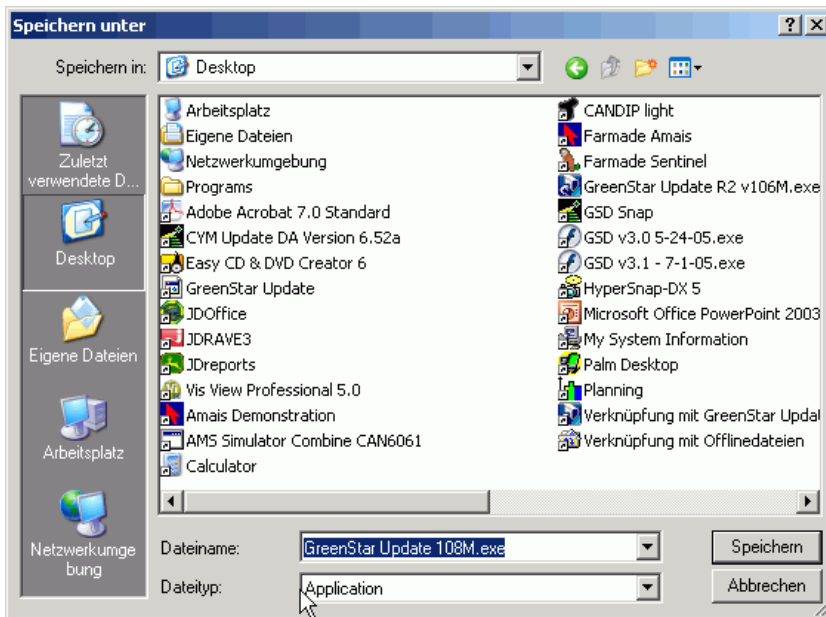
Speichern unter
?
X

Speichern in: Desktop

Zuletzt verwendete D...
Desktop
Eigene Dateien
Arbeitsplatz
Netzwerkumgebung

Arbeitsplatz
Eigene Dateien
Netzwerkumgebung
Programs
Adobe Acrobat 7.0 Standard
CYM Update DA Version 6.52a
Easy CD & DVD Creator 6
GreenStar Update
JDOffice
JDRAVE3
JDreports
Vis View Professional 5.0
Amais Demonstration
AMS Simulator Combine CAN6061
Calculator

CANDIP light
Farmade Amais
Farmade Sentinel
GreenStar Update R2 v106M.exe
GSD Snap
GSD v3.0 5-24-05.exe
GSD v3.1 - 7-1-05.exe
HyperSnap-DX 5
Microsoft Office PowerPoint 2003
My System Information
Palm Desktop
Planning
Verknüpfung mit GreenStar Updat
Verknüpfung mit Offlinedateien

Dateiname: GreenStar Update 108M.exe
Speichern
Dateityp: Application
Abbrechen